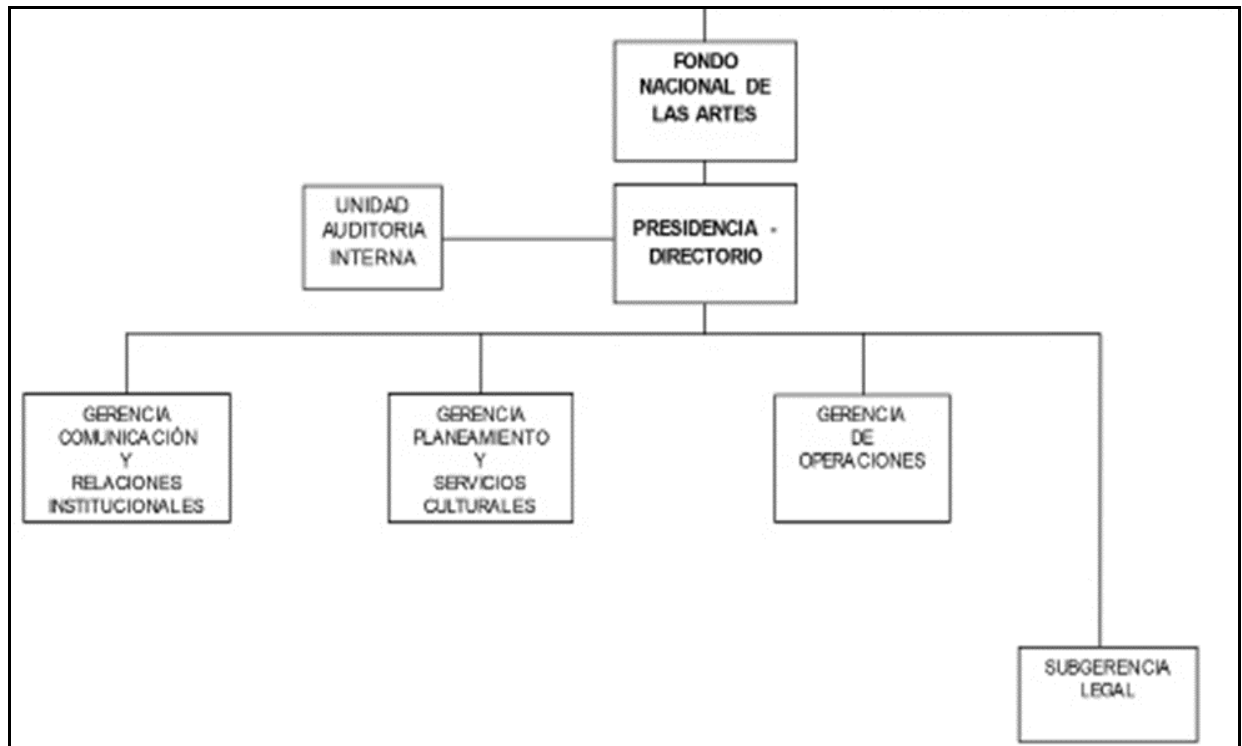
FONDO NACIONAL DE LAS ARTES

UNIDAD AUDITORIA INTERNA

PRESIDENCIA - DIRECTORIO

GERENCIA COMUNICACIÓN Y RELACIONES INSTITUCIONALES

GERENCIA PLANEAMIENTO Y SERVICIOS CULTURALES

GERENCIA DE OPERACIONES

SUBGERENCIA LEGAL